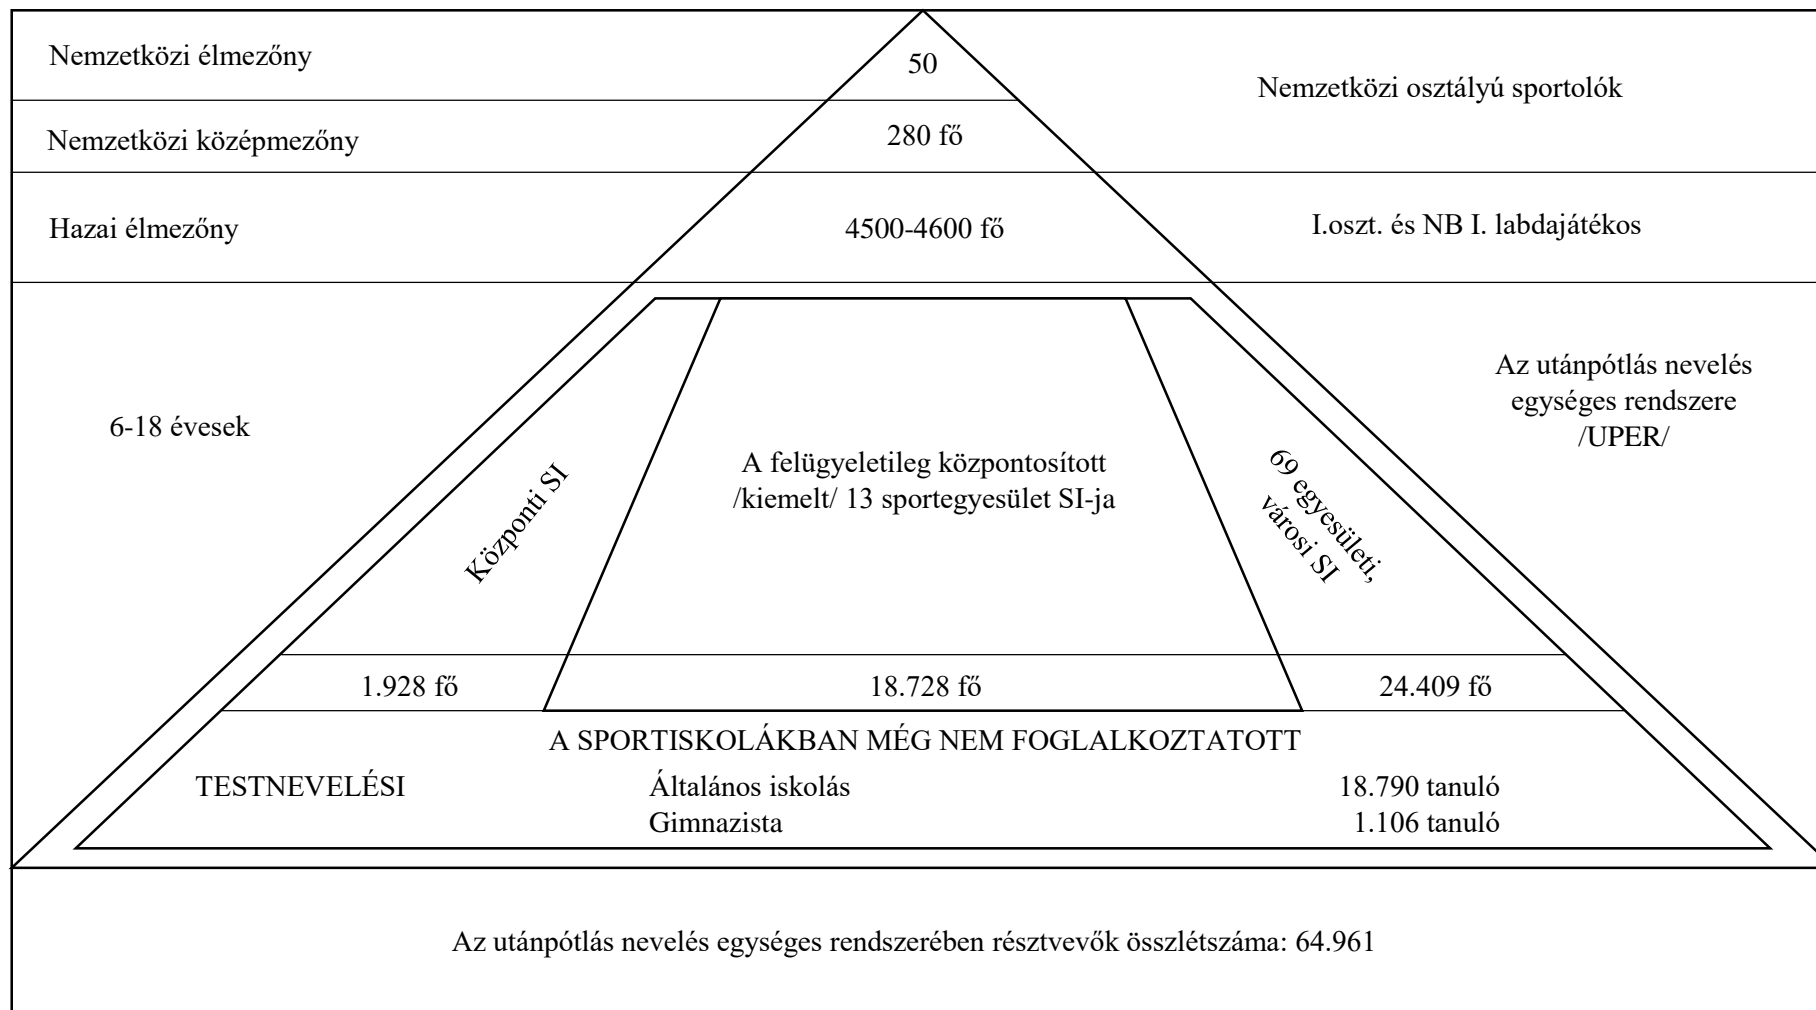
Nemzetközi élmezőny

50

Nemzetközi osztályú sportolók

Nemzetközi középmezőny

280 fő

Hazai élmezőny

4500-4600 fő

I.oszt. és NB I. labdajátékos

6-18 évesek

Az utánpótlás nevelés egységes rendszere /UPER/

Központi SI

A felügyeletileg központosított /kiemelt/ 13 sportegyesület SI-ja

69 egyesületi, városi SI

1.928 fő

18.728 fő

24.409 fő

A SPORTISKOLÁKBAN MÉG NEM FOGLALKOZTATOTT

TESTNEVELÉSI

Általános iskolás 18.790 tanuló
Gimnazista 1.106 tanuló

Az utánpótlás nevelés egységes rendszerében résztvevők összlétszáma: 64.961